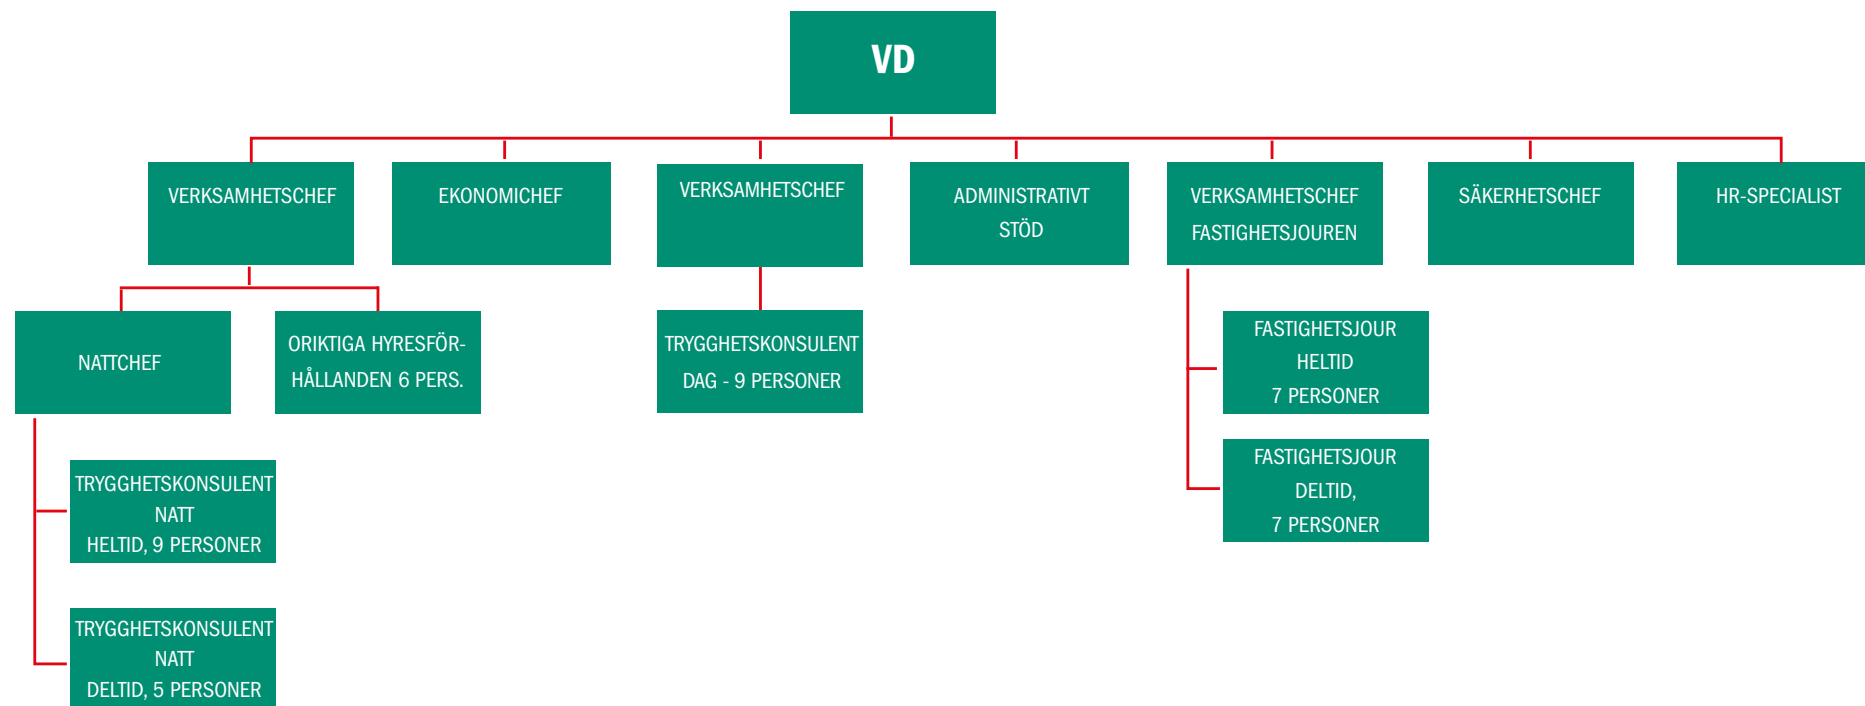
VD

VERKSAMHETSCHEF

EKONOMICHEF

VERKSAMHETSCHEF

ADMINISTRATIVT STÖD

VERKSAMHETSCHEF FASTIGHETSJOUREN

SÄKERHETSCHEF

HR-SPECIALIST

NATTCHEF

ORIKTIGA HYRESFÖRHÅLLANDEN 6 PERS.

TRYGGHETSKONSULENT DAG - 9 PERSONER

FASTIGHETSJOUR HELTID 7 PERSONER

FASTIGHETSJOUR DELTID, 7 PERSONER

TRYGGHETSKONSULENT NATT HELTID, 9 PERSONER

TRYGGHETSKONSULENT NATT DELTID, 5 PERSONER